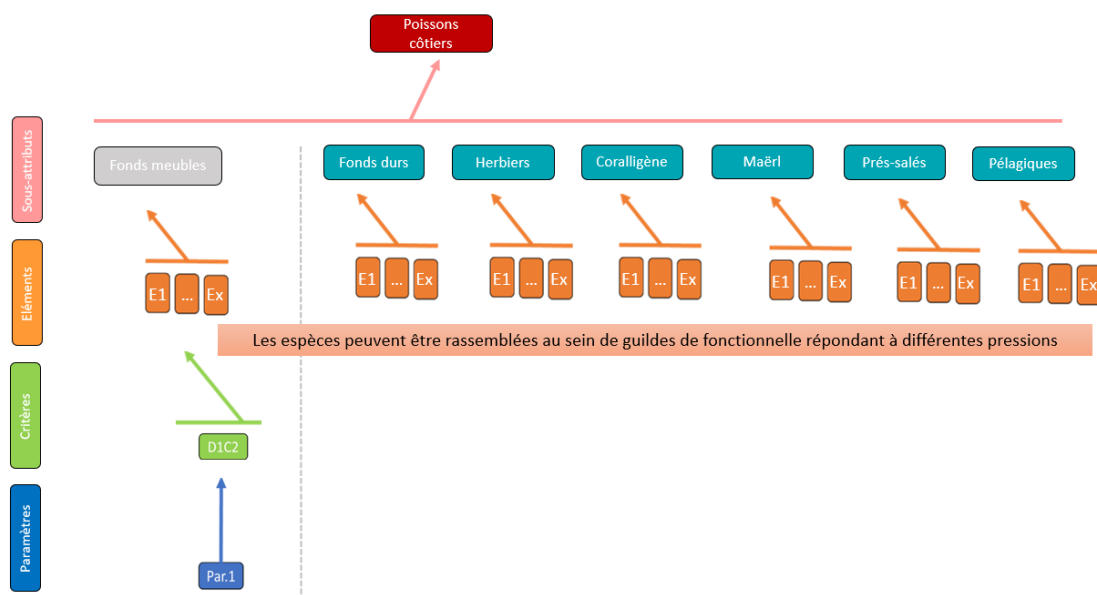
Poissons côtiers

Sous-attributs

Eléments

Critères

Paramètres

Fonds meubles

Fonds durs

Herbiers

Coralligène

Maërl

Prés-salés

Pélagiques

E1 ... Ex

E1 ... Ex

E1 ... Ex

E1 ... Ex

E1 ... Ex

E1 ... Ex

E1 ... Ex

Les espèces peuvent être rassemblées au sein de guildes de fonctionnelle répondant à différentes pressions

D1C2

Par.1